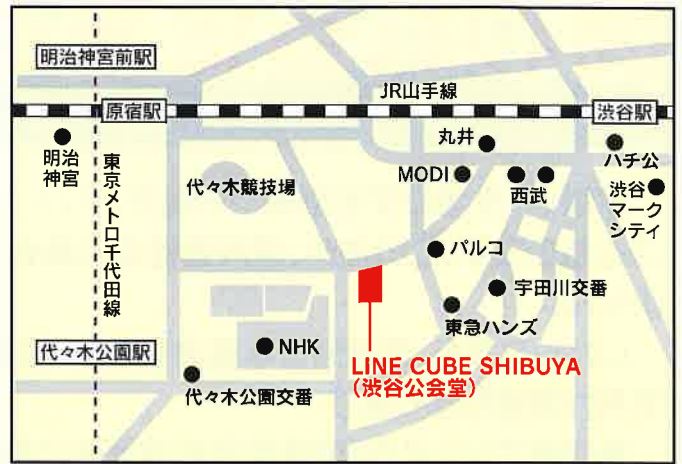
明治神宮前駅

JR山手線

原宿駅

渋谷駅

明治神宮

東京メトロ千代田線

丸井

MODI

西武

ハチ公

渋谷マークシティ

代々木競技場

パルコ

宇田川交番

東急ハンズ

NHK

代々木公園駅

代々木公園交番

LINE CUBE SHIBUYA
（渋谷公会堂）